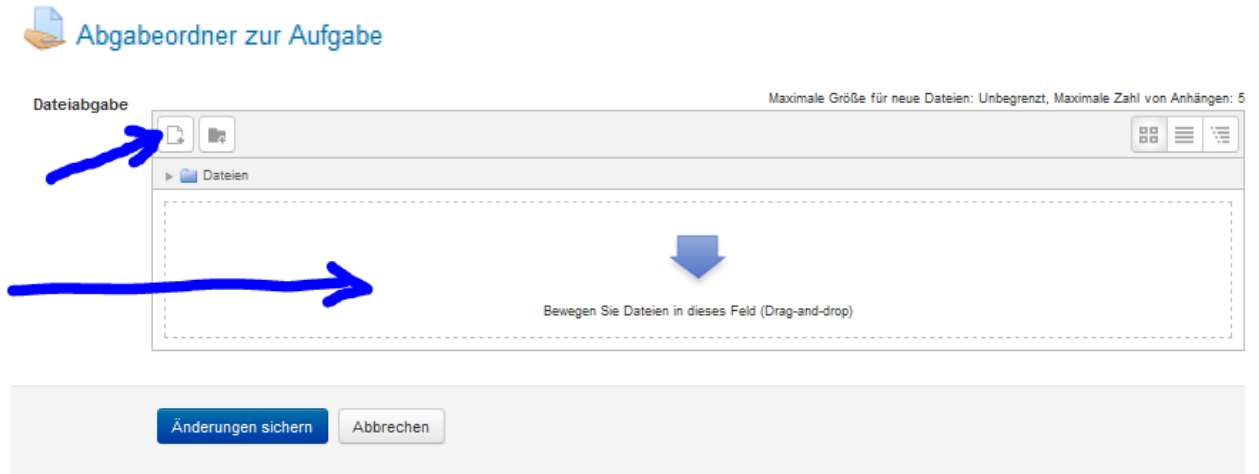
Abgabeordner zur Aufgabe

Dateiabgabe

Maximale Größe für neue Dateien: Unbegrenzt, Maximale Zahl von Anhängen: 5

Dateien

Bewegen Sie Dateien in dieses Feld (Drag-and-drop)

Änderungen sichern

Abbrechen